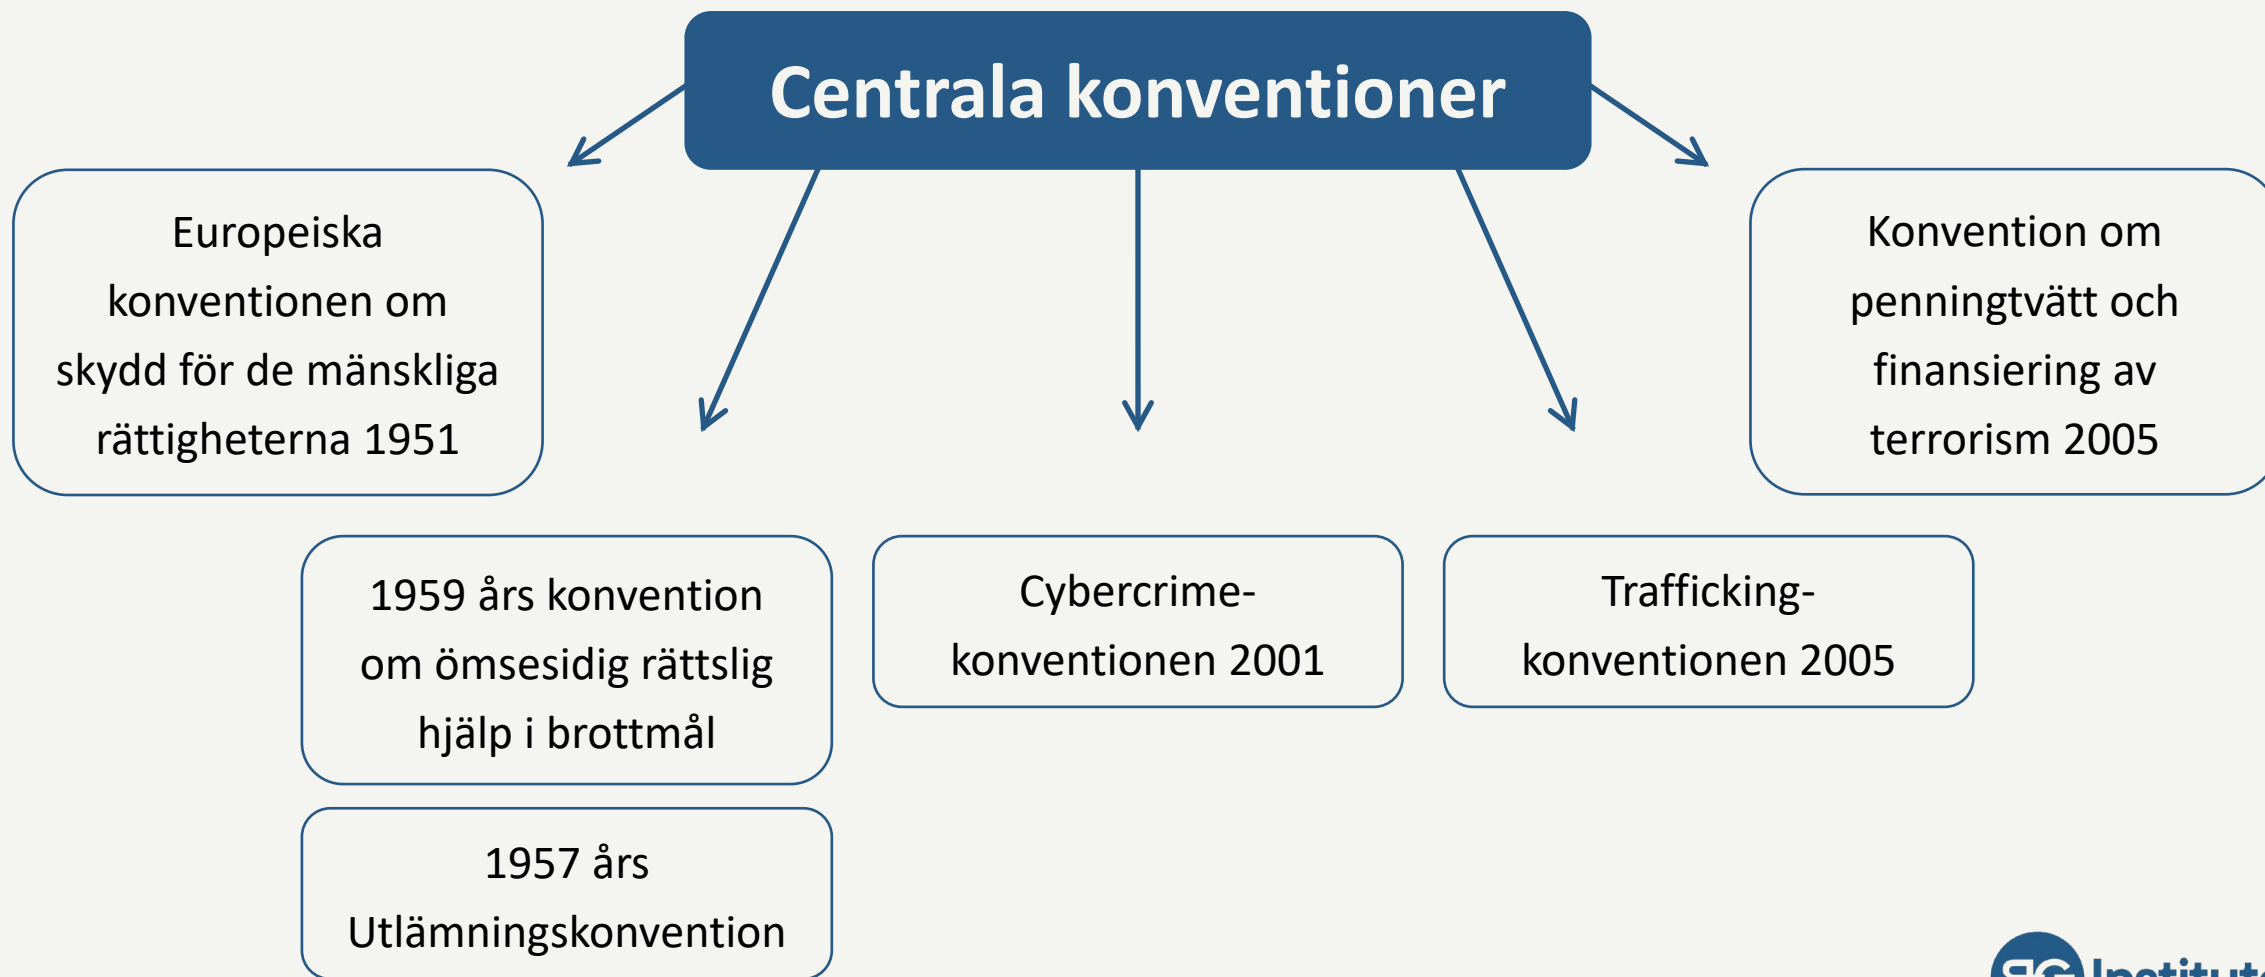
Centrala konventioner

Europeiska konventionen om skydd för de mänskliga rättigheterna 1951

Konvention om penningtvätt och finansiering av terrorism 2005

1959 års konvention om ömsesidig rättslig hjälp i brottmål

Cybercrime-konventionen 2001

Trafficking-konventionen 2005

1957 års Utlämningskonvention

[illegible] Institut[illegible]